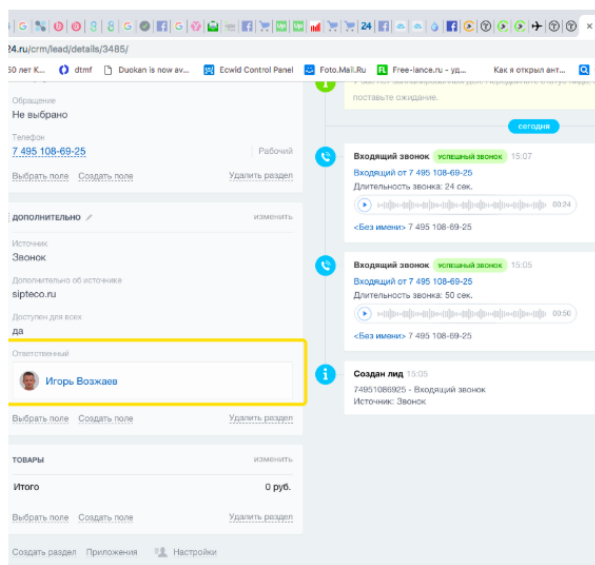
24.ru/crm/lead/details/3485/

50 лет К... dtmf Duokan is now av... Ecwid Control Panel Foto.Mail.Ru Free-lance.ru - уд... Как я открыл ант...

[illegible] поставьте ожидание.

Обращение
Не выбрано

Телефон
7 495 108-69-25 Рабочий

Выбрать поле Создать поле Удалить раздел

ДОПОЛНИТЕЛЬНО изменить

Источник
Звонок

Дополнительно об источнике
sipteco.ru

Доступен для всех
да

Ответственный
Игорь Возжаев

Выбрать поле Создать поле Удалить раздел

ТОВАРЫ изменить

Итого 0 руб.

Выбрать поле Создать поле Удалить раздел

Создать раздел Приложения Настройки

сегодня

Входящий звонок успешный звонок 15:07
Входящий от 7 495 108-69-25
Длительность звонка: 24 сек.
00:24
<Без имени> 7 495 108-69-25

Входящий звонок успешный звонок 15:05
Входящий от 7 495 108-69-25
Длительность звонка: 50 сек.
00:50
<Без имени> 7 495 108-69-25

Создан лид 15:05
74951086925 - Входящий звонок
Источник: Звонок